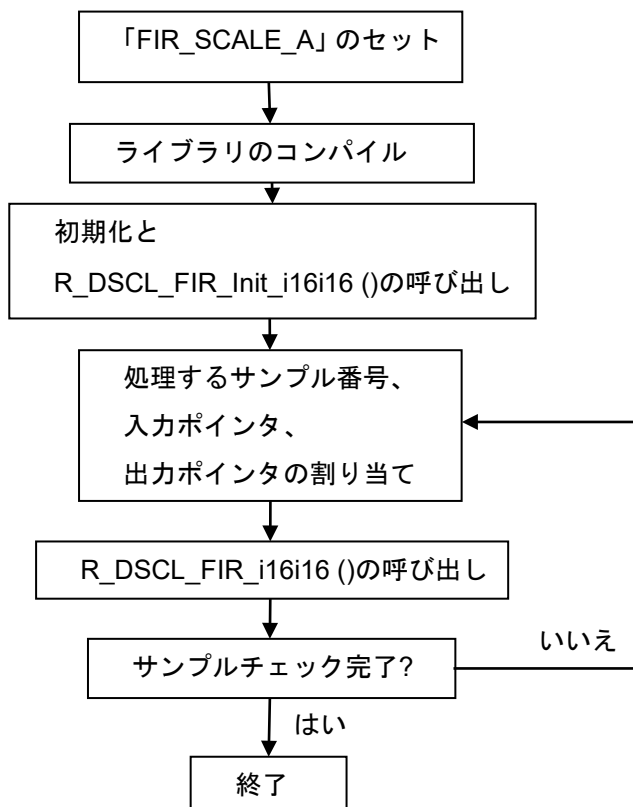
「FIR_SCALE_A」のセット

ライブラリのコンパイル

初期化と
R_DSCL_FIR_Init_i16i16 ()の呼び出し

処理するサンプル番号、
入力ポインタ、
出力ポインタの割り当て

R_DSCL_FIR_i16i16 ()の呼び出し

サンプルチェック完了?

いいえ

はい

終了